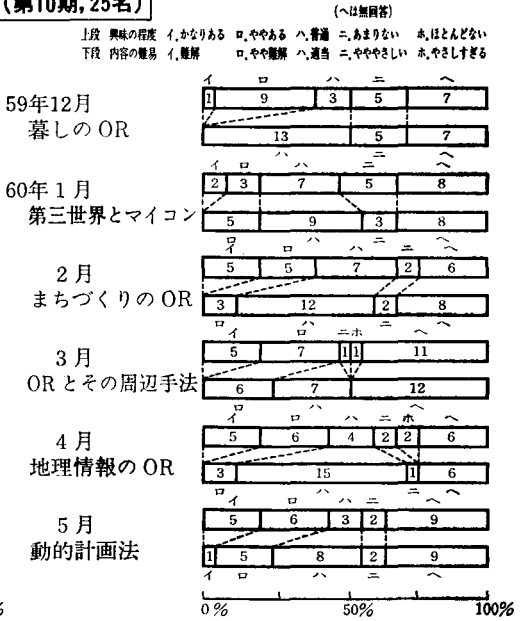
(第10期, 25名)

(へは無回答)

上段 興味の程度 イ.かなりある ロ.ややある ハ.普通 ニ.あまりない ホ.ほとんどない

下段 内容の難易 イ.難解 ロ.やや難解 ハ.適当 ニ.ややややさしい ホ.やさしすぎる

59年12月
暮しの OR

イ ロ ハ ニ へ
1 9 3 5 7
13 5 7

60年1月
第三世界とマイコン

イ ロ ハ ニ へ
2 3 7 5 8
5 9 3 8
ハ ニ へ

2月
まちづくりの OR

ロ イ ロ ハ ニ ニ へ
5 5 7 2 6
3 12 2 8

3月
OR とその周辺手法

ロ イ ロ ハ ニホ ニ へ
5 7 1 1 11
6 7 12
ロ ハ ニ

4月
地理情報の OR

ロ ハ ニ ホ へ
5 6 4 2 2 6
3 15 1 6
ロ イ ロ ハ ニ ニ へ

5月
動的計画法

5 6 3 2 9
1 5 8 2 9
イ ロ ハ ニ へ

0% 50% 100%